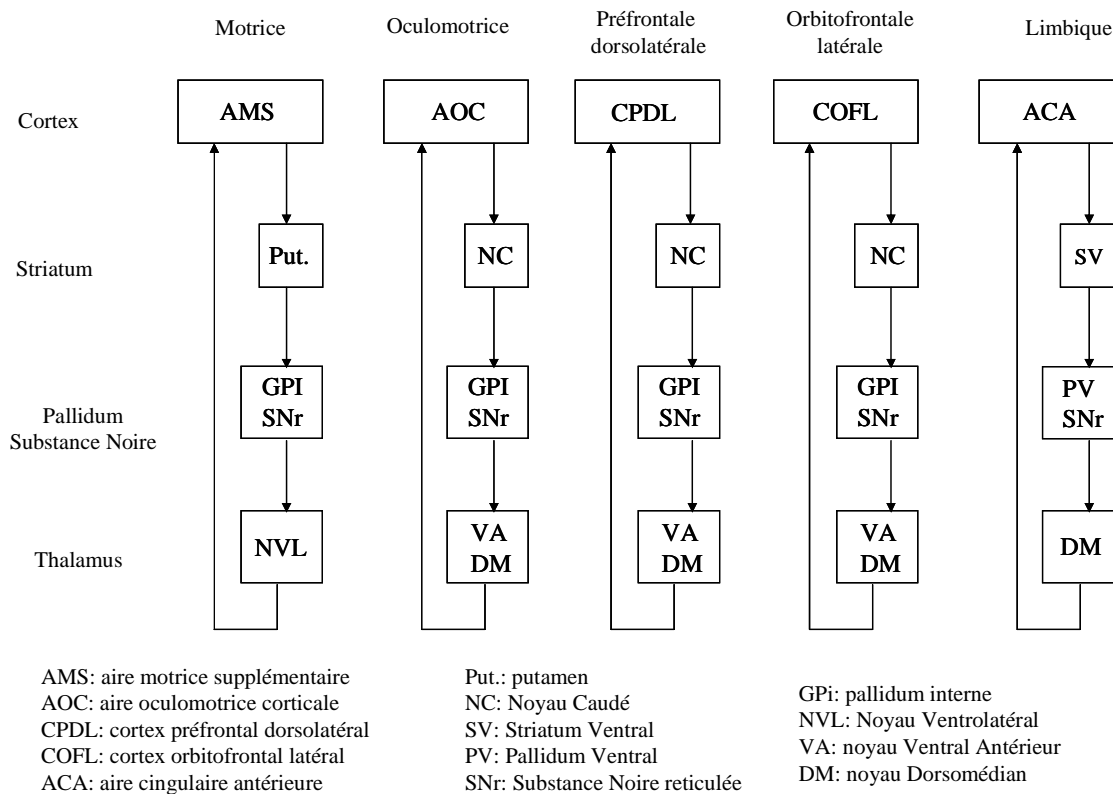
Motrice

Oculomotrice

Préfrontale dorsolatérale

Orbitofrontale latérale

Limbique

Cortex

Striatum

Pallidum Substance Noire

Thalamus

AMS

Put.

GPI SNr

NVL

AOC

NC

GPI SNr

VA DM

CPDL

NC

GPI SNr

VA DM

COFL

NC

GPI SNr

VA DM

ACA

SV

PV SNr

DM

AMS: aire motrice supplémentaire
AOC: aire oculomotrice corticale
CPDL: cortex préfrontal dorsolatéral
COFL: cortex orbitofrontal latéral
ACA: aire cingulaire antérieure

Put.: putamen
NC: Noyau Caudé
SV: Striatum Ventral
PV: Pallidum Ventral
SNr: Substance Noire reticulée

GPi: pallidum interne
NVL: Noyau Ventrolatéral
VA: noyau Ventral Antérieur
DM: noyau Dorsomédian